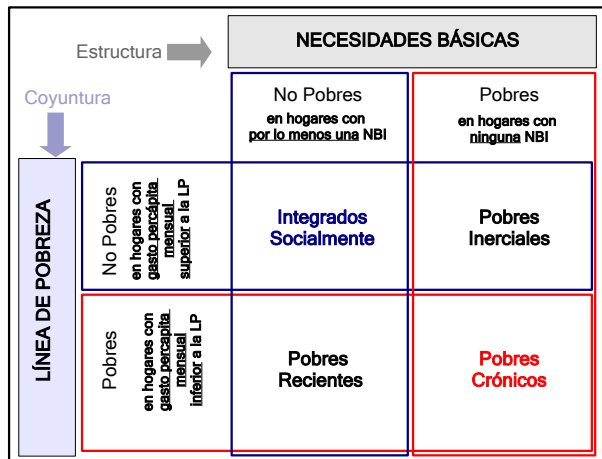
Estructura

NECESIDADES BÁSICAS

Coyuntura

| | | No Pobres en hogares con por lo menos una NBI | Pobres en hogares con ninguna NBI |
|---|---|---|---|
| LÍNEA DE POBREZA | No Pobres en hogares con gasto percápita mensual superior a la LP | Integrados Socialmente | Pobres Inerciales |
| | Pobres en hogares con gasto percápita mensual inferior a la LP | Pobres Recientes | Pobres Crónicos |